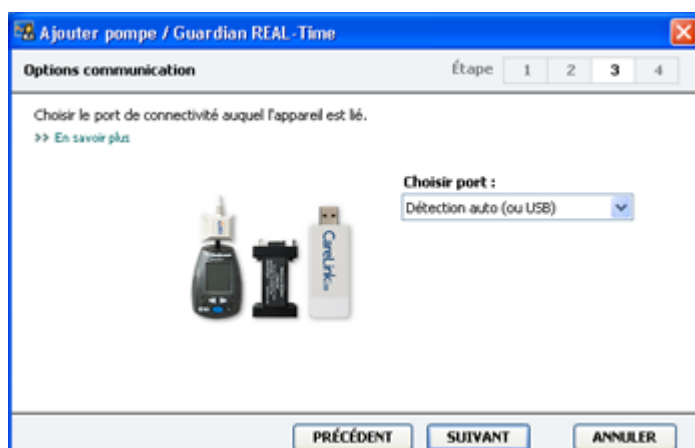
Ajouter pompe / Guardian REAL-Time

Options communication

Étape 1 2 3 4

Choisir le port de connectivité auquel l'appareil est lié.

>> En savoir plus

Choisir port :

Détection auto (ou USB)

CareLink

PRÉCÉDENT SUIVANT ANNULER